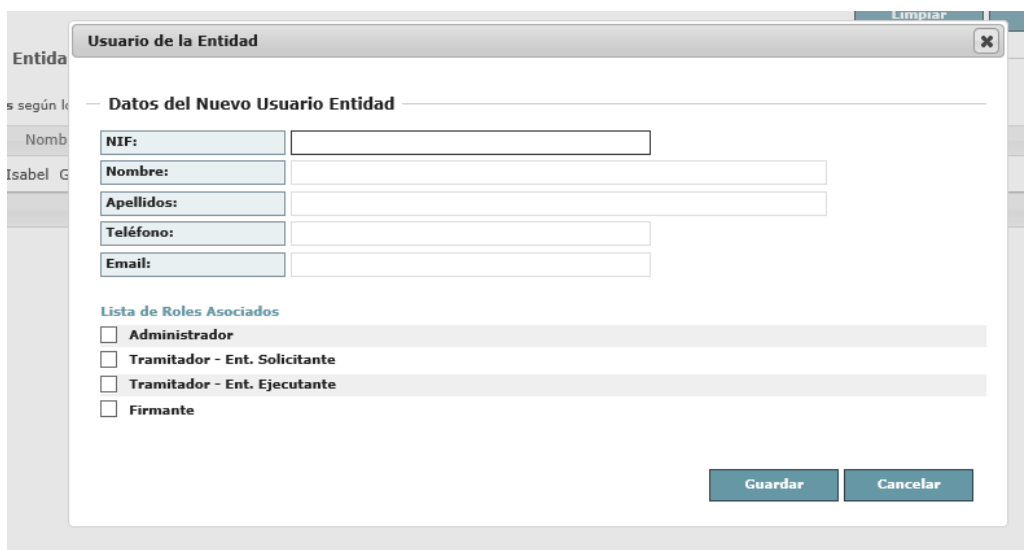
Limpiar

Entida

s según l

Nomb

Isabel G

Usuario de la Entidad

Datos del Nuevo Usuario Entidad

NIF:

Nombre:

Apellidos:

Teléfono:

Email:

Lista de Roles Asociados

Administrador

Tramitador - Ent. Solicitante

Tramitador - Ent. Ejecutante

Firmante

Guardar

Cancelar